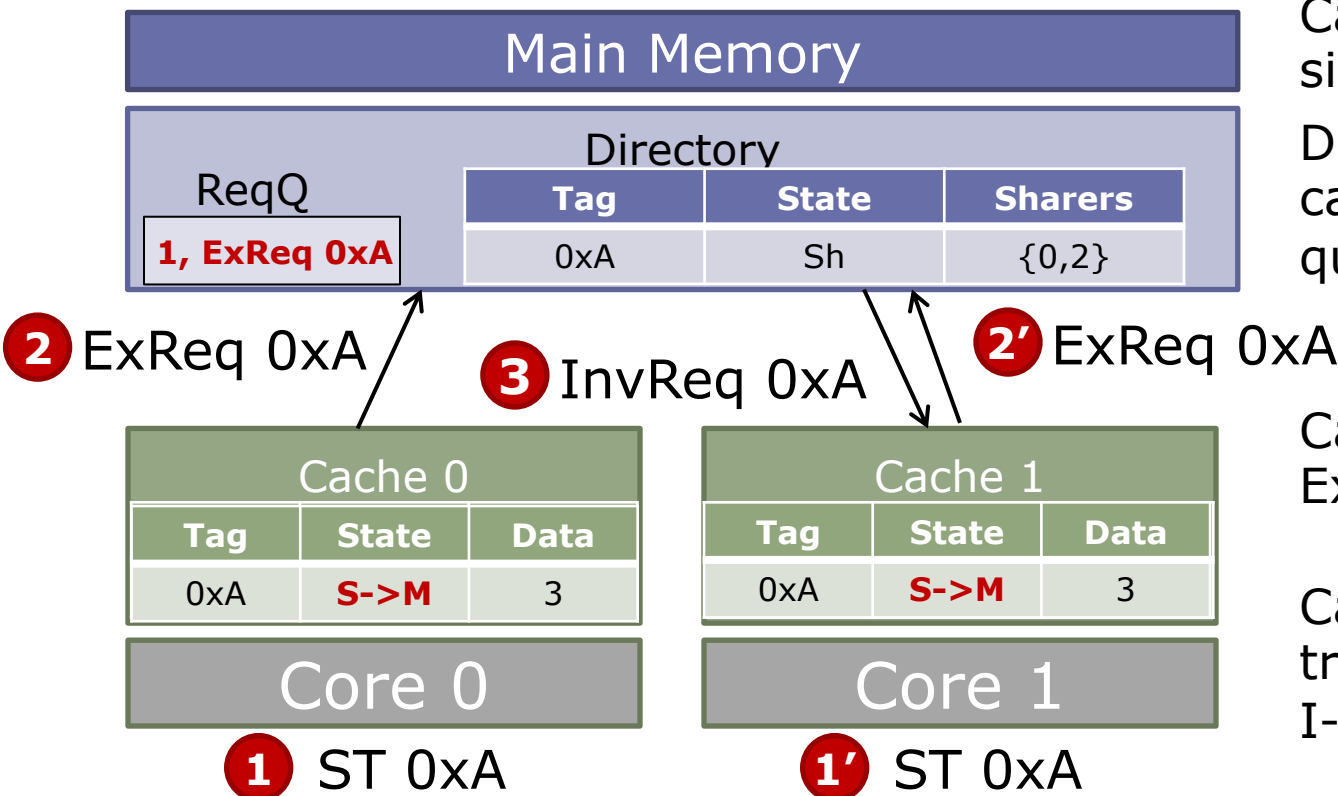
Main Memory

Directory

ReqQ

1, ExReq 0xA

| Tag | State | Sharers |
|---|---|---|
| 0xA | Sh | {0,2} |

2 ExReq 0xA

3 InvReq 0xA

2' ExReq 0xA

Cache 0

| Tag | State | Data |
|---|---|---|
| 0xA | S->M | 3 |

Cache 1

| Tag | State | Data |
|---|---|---|
| 0xA | S->M | 3 |

Core 0

Core 1

1 ST 0xA

1' ST 0xA

Ca
si

D
ca
qu

Ca
Ex

Ca
tr
I-